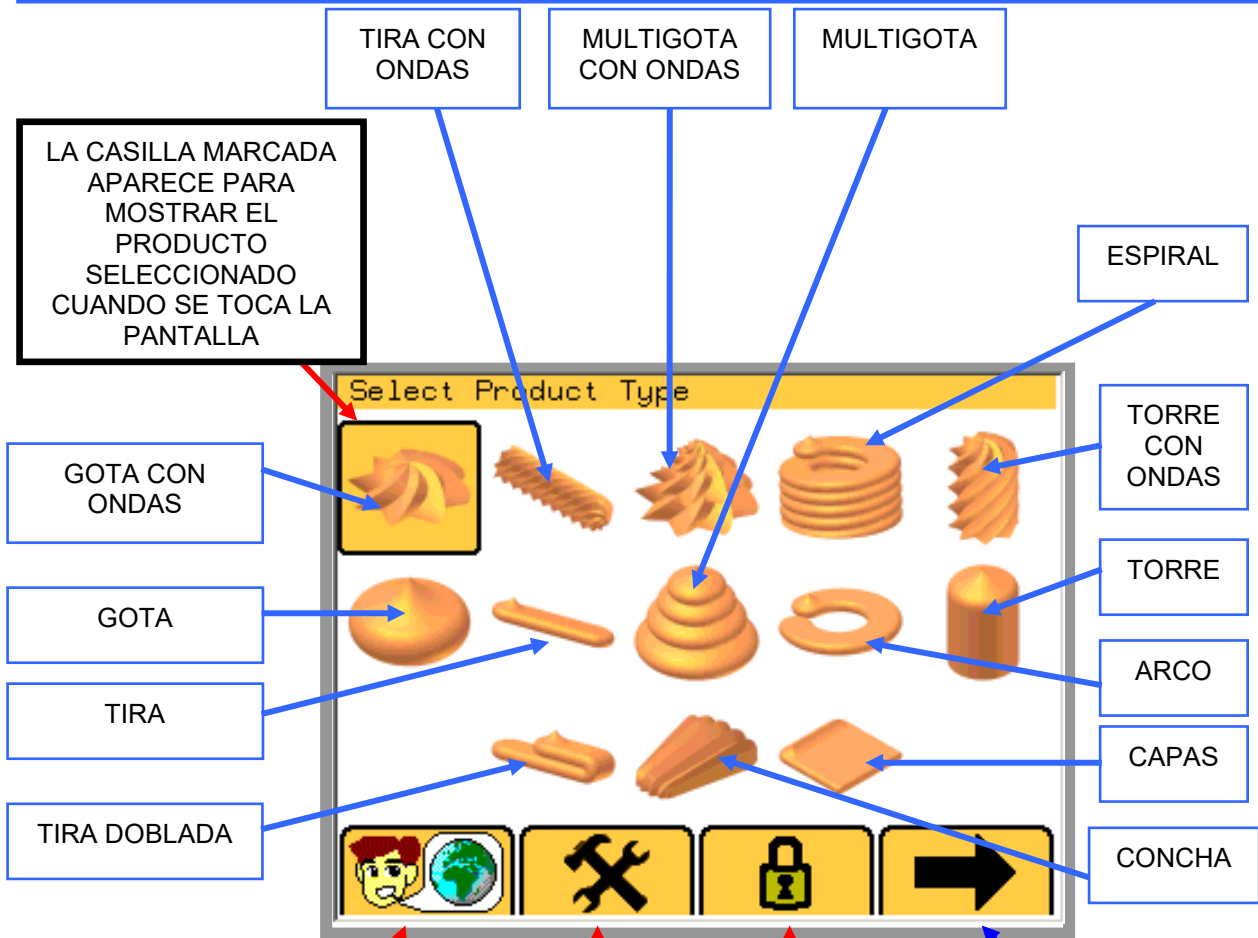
TIRA CON ONDAS

MULTIGOTA CON ONDAS

MULTIGOTA

LA CASILLA MARCADA APARECE PARA MOSTRAR EL PRODUCTO SELECCIONADO CUANDO SE TOCA LA PANTALLA

ESPIRAL

Select Product Type

TORRE CON ONDAS

GOTA CON ONDAS

TORRE

GOTA

ARCO

TIRA

CAPAS

TIRA DOBLADA

CONCHA